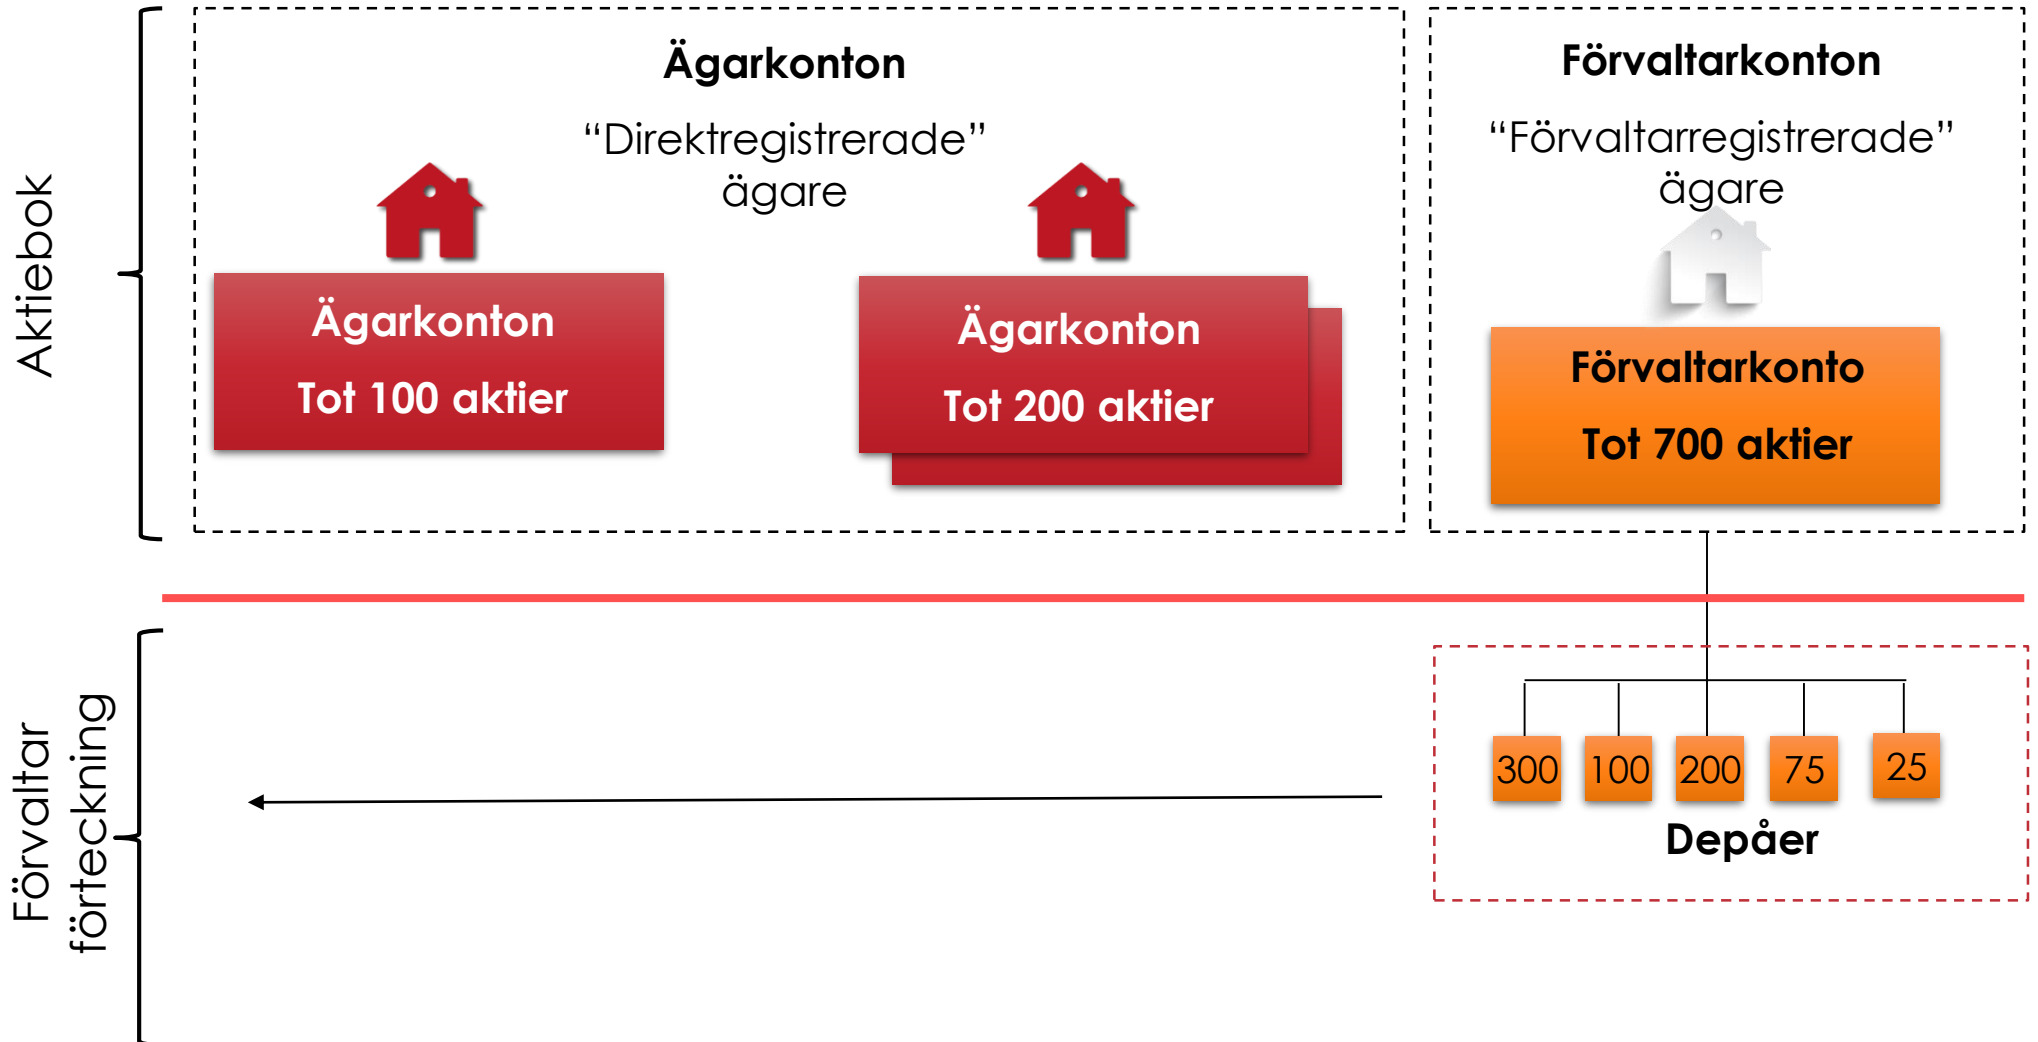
Aktiebok

Ägarkonton

“Direktregistrerade” ägare

Ägarkonton
Tot 100 aktier

Ägarkonton
Tot 200 aktier

Förvaltarkonton

“Förvaltarregistrerade” ägare

Förvaltarkonto
Tot 700 aktier

Förvaltar förteckning

300 100 200 75 25

Depåer